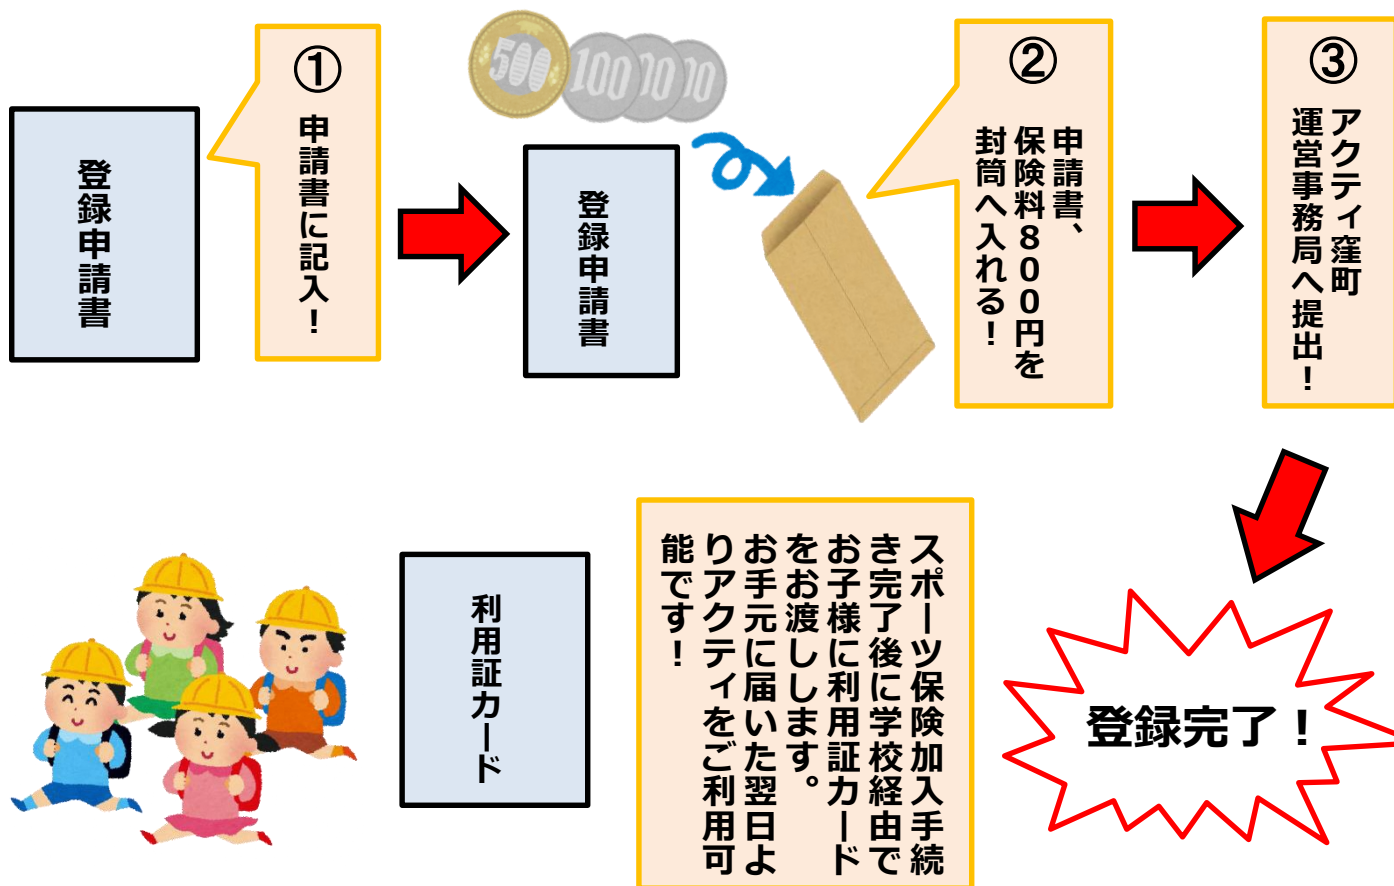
登録申請書

①
申請書に記入!

登録申請書

500
100
10
10

②
申請書、保険料800円を封筒へ入れる!

③
アクティ窪町運営事務局へ提出!

登録完了!

スポーツ保険加入手続き完了後に学校経由でお子様に利用証カードをお渡しします。お手元に届いた翌日よりアクティをご利用可能です!

利用証カード